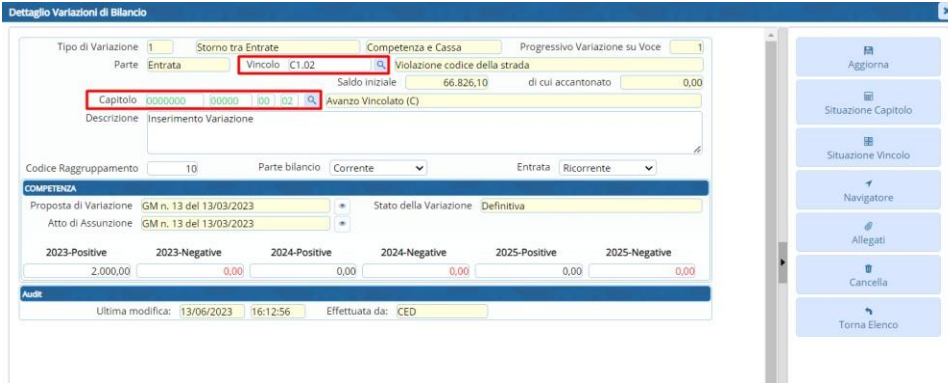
Dettaglio Variazioni di Bilancio

Tipo di Variazione 1 Storno tra Entrate Competenza e Cassa Progressivo Variazione su Voce 1

Parte Entrata Vincolo C1.02 Violazione codice della strada

Saldo iniziale 66.826,10 di cui accantonato 0,00

Capitolo 0000000 00000 00 02 Avanzo Vincolato (C)

Descrizione Inserimento Variazione

Codice Raggruppamento 10 Parte bilancio Corrente Entrata Ricorrente

COMPETENZA

Proposta di Variazione GM n. 13 del 13/03/2023 Stato della Variazione Definitiva

Atto di Assunzione GM n. 13 del 13/03/2023

| 2023-Positive | 2023-Negative | 2024-Positive | 2024-Negative | 2025-Positive | 2025-Negative |
|---|---|---|---|---|---|
| 2.000,00 | 0,00 | 0,00 | 0,00 | 0,00 | 0,00 |

Audit

Ultima modifica: 13/06/2023 16:12:56 Effettuata da: CED

Aggiorna

Situazione Capitolo

Situazione Vincolo

Navigatore

Allegati

Cancella

Torna Elenco